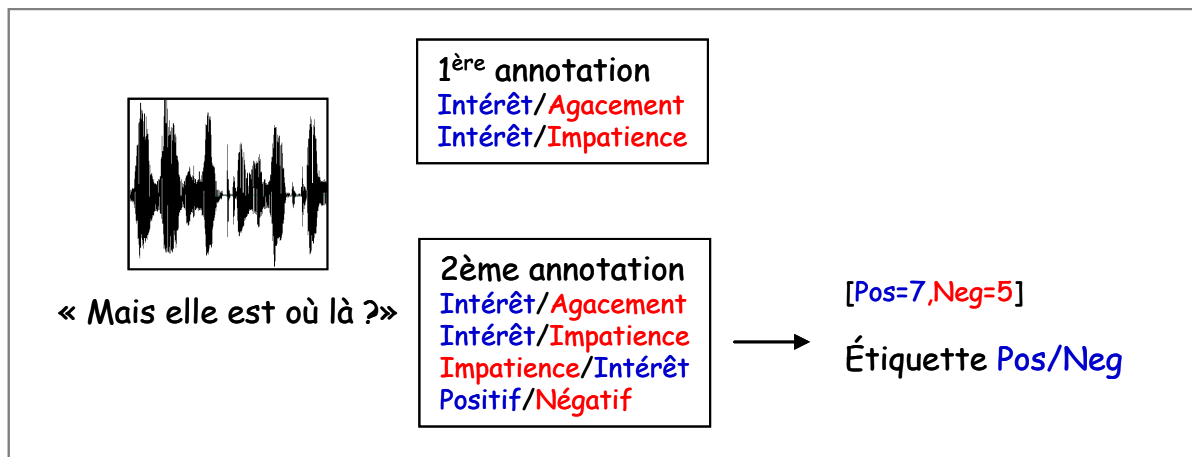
1$^{ère}$ annotation
Intérêt/Agacement
Intérêt/Impatience

« Mais elle est où là ?»

2ème annotation
Intérêt/Agacement
Intérêt/Impatience
Impatience/Intérêt
Positif/Négatif

[Pos=7,Neg=5]

Étiquette Pos/Neg